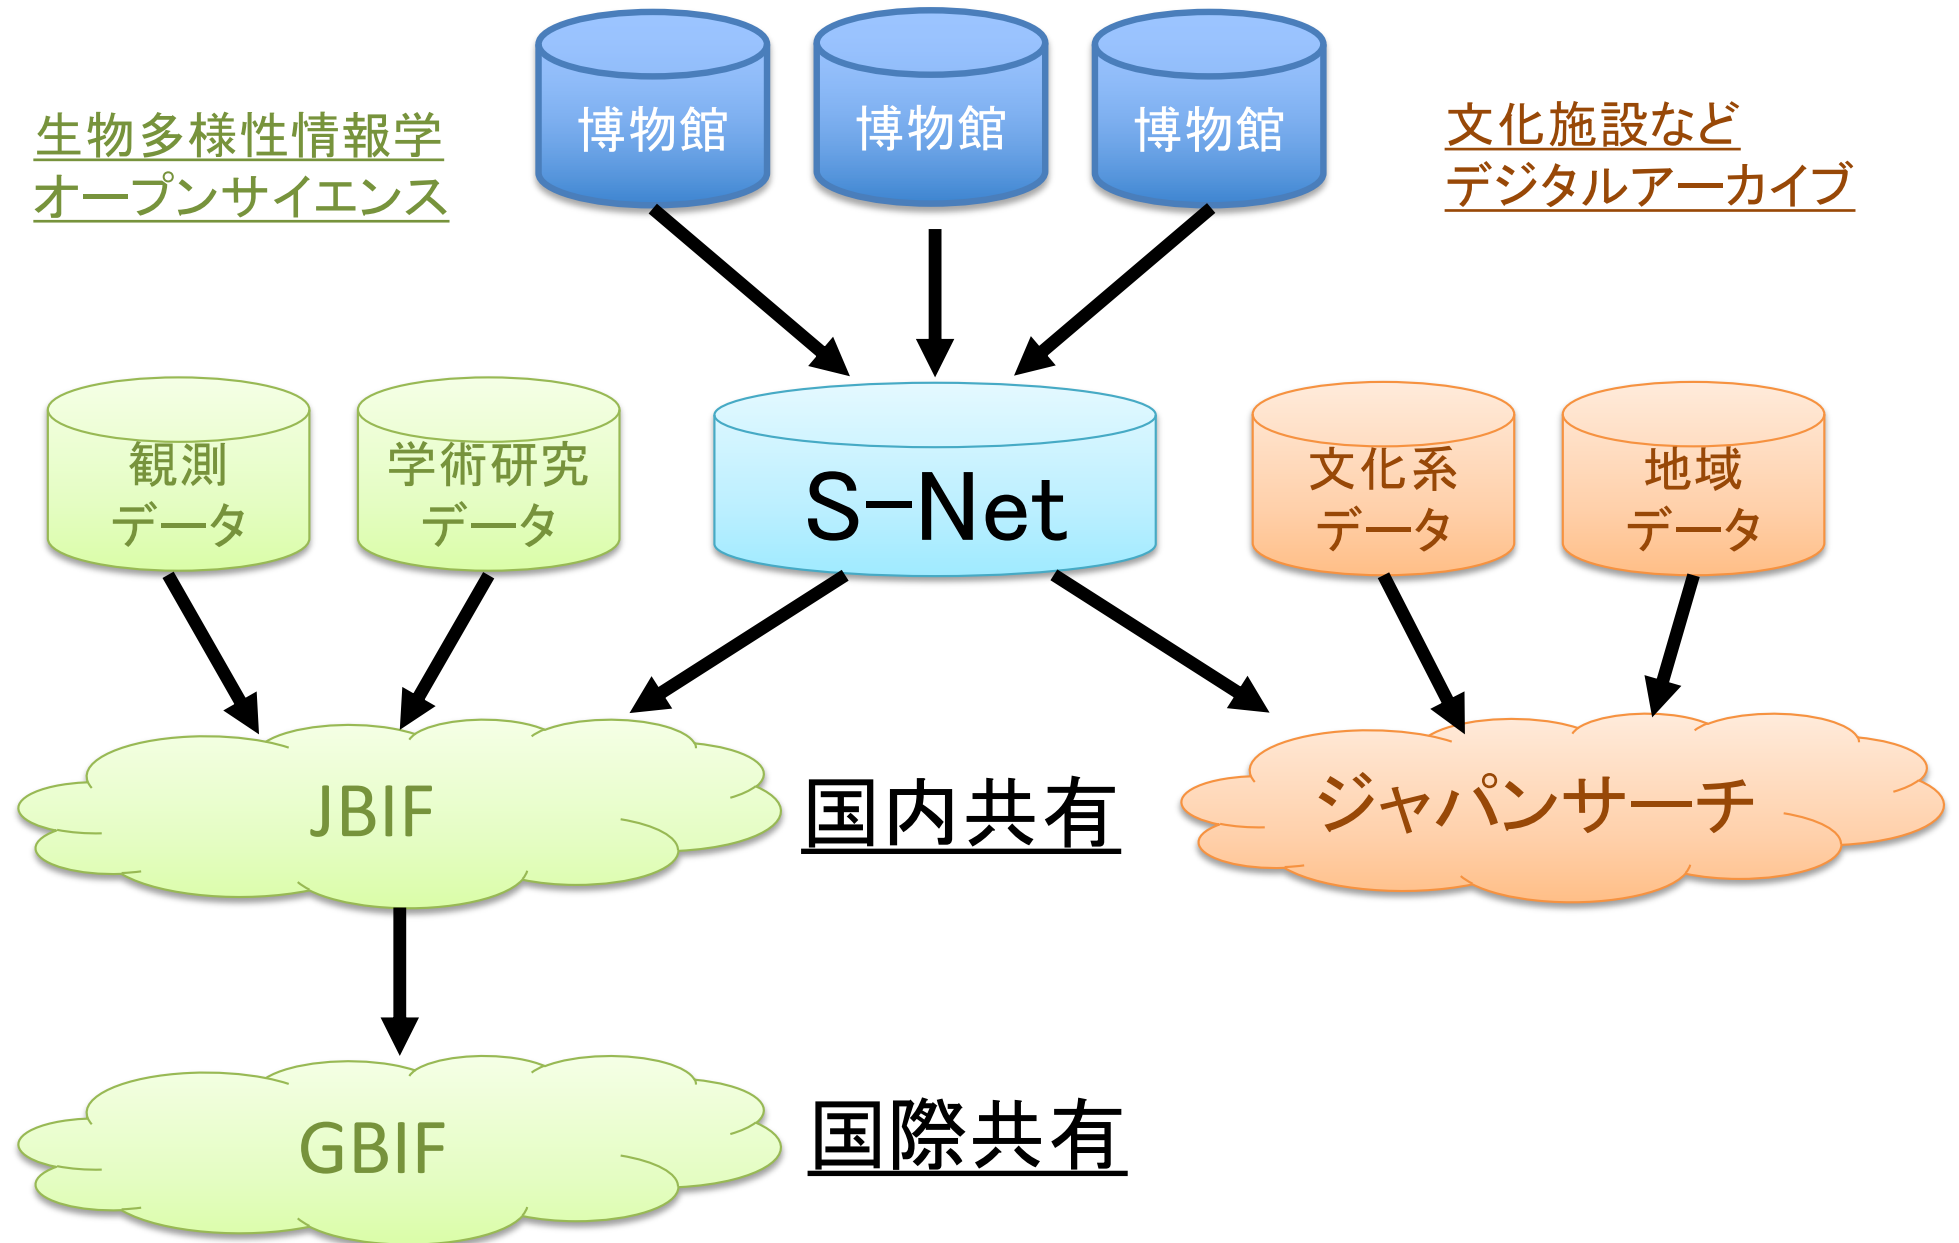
生物多様性情報学
オープンサイエンス

博物館

博物館

博物館

文化施設など
デジタルアーカイブ

観測
データ

学術研究
データ

S-Net

文化系
データ

地域
データ

JBIF

国内共有

ジャパンサーチ

GBIF

国際共有